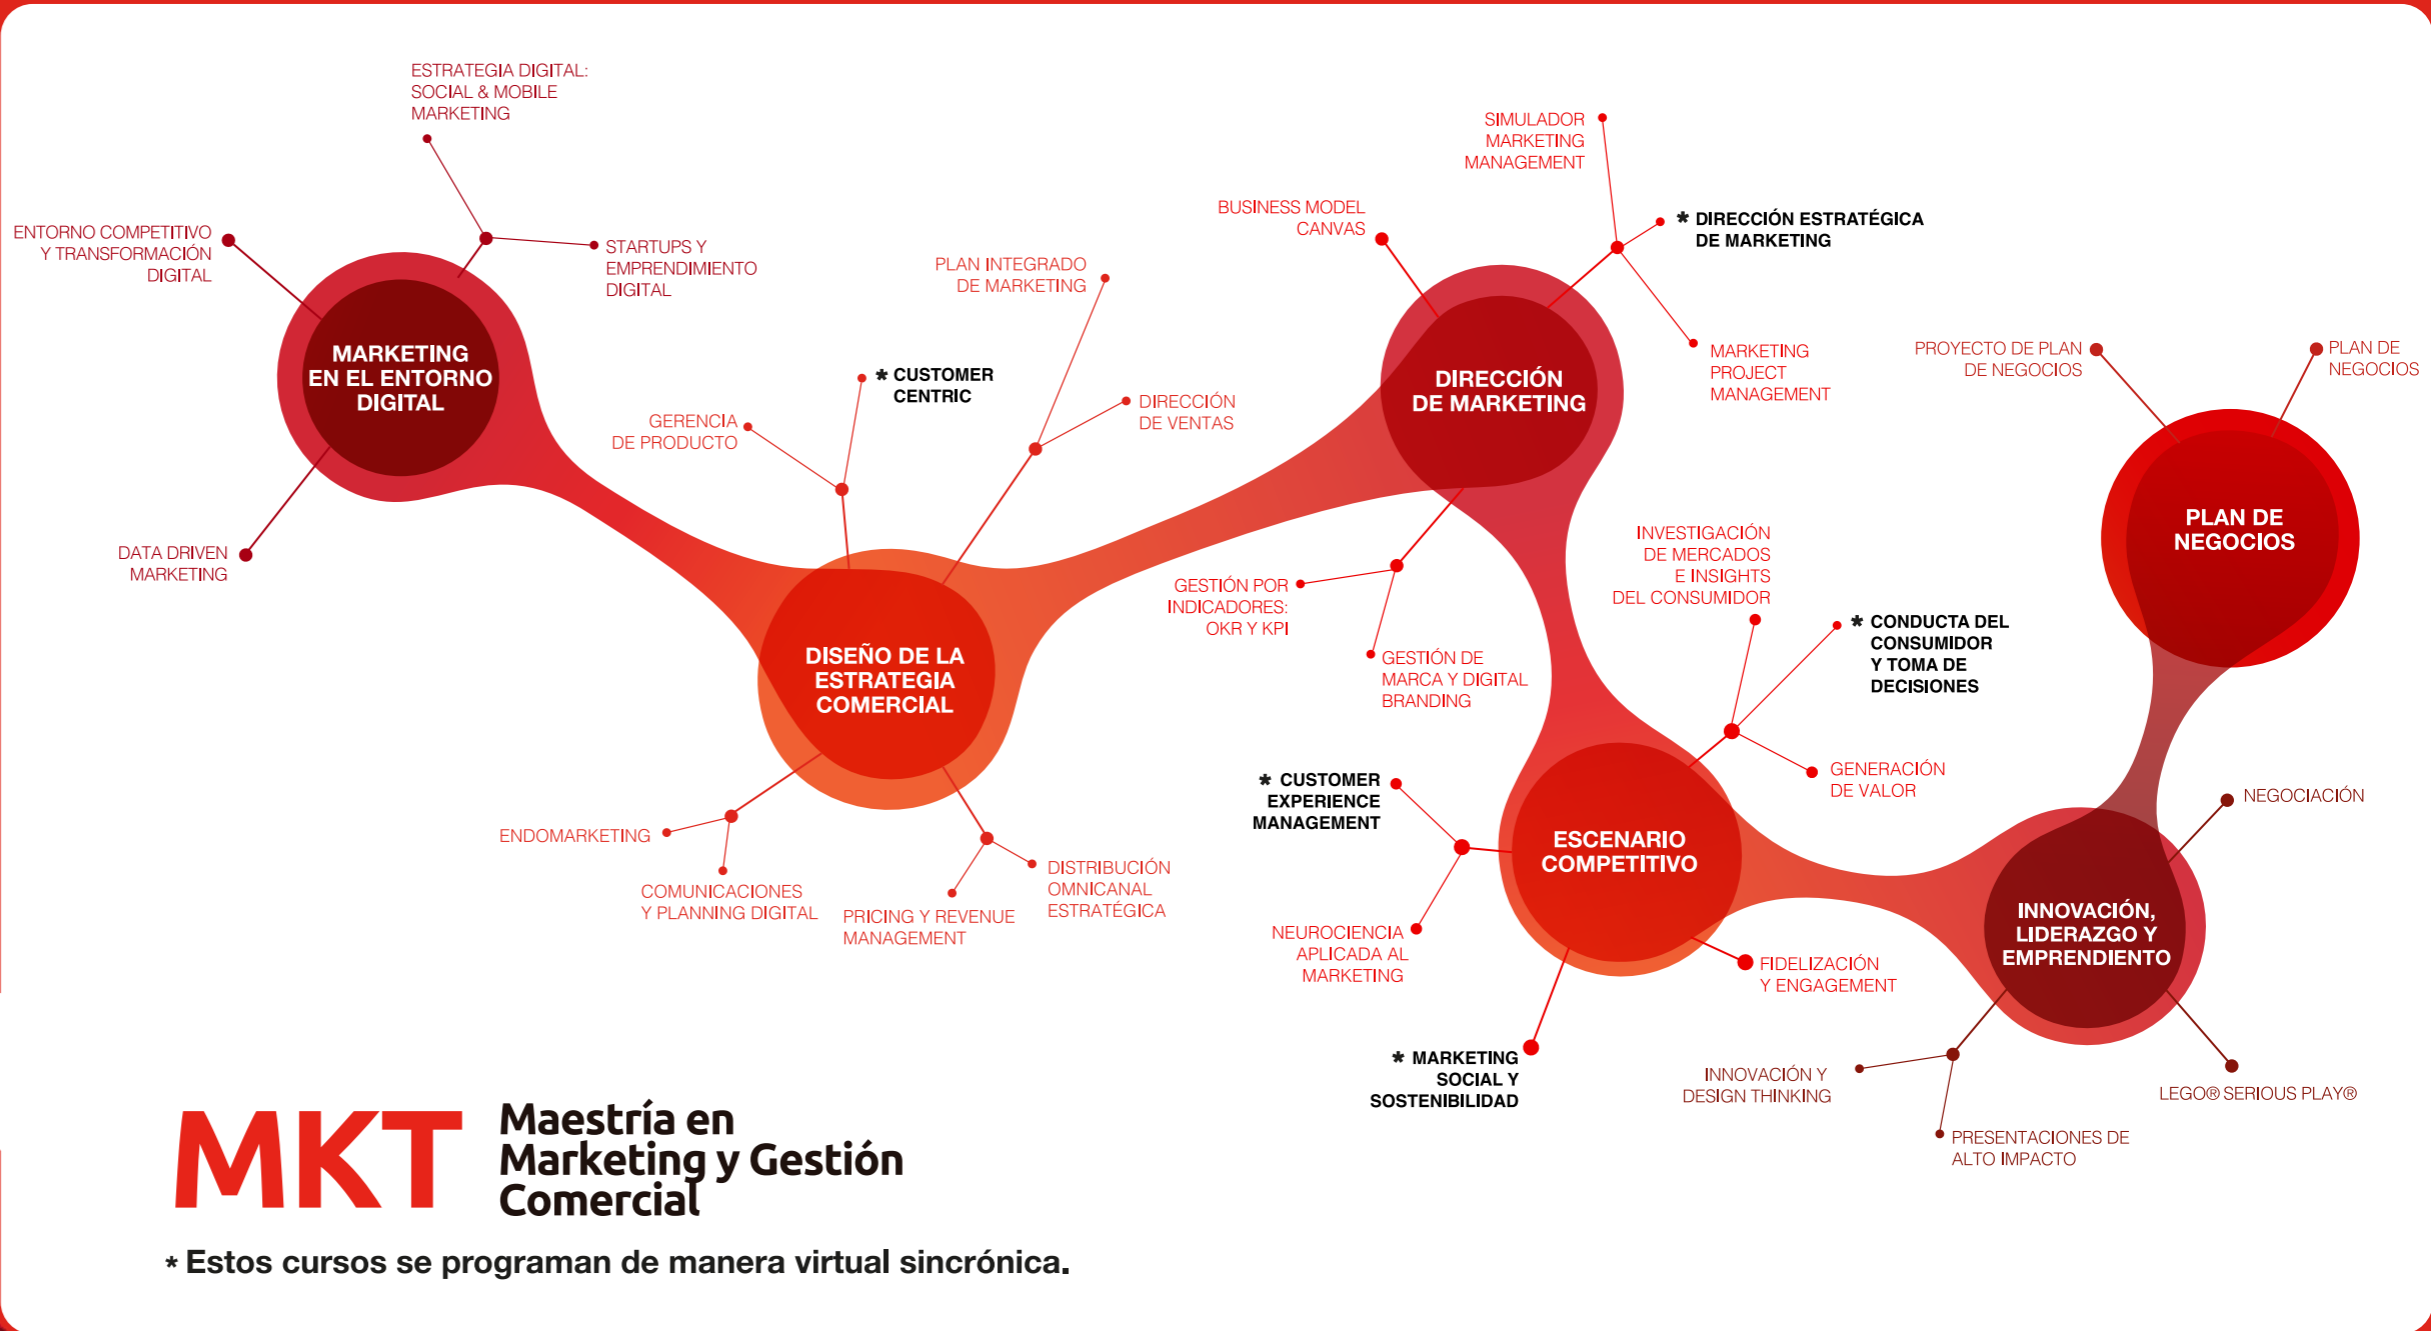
ESTRATEGIA DIGITAL: SOCIAL & MOBILE MARKETING

ENTORNO COMPETITIVO Y TRANSFORMACIÓN DIGITAL

STARTUPS Y EMPRENDIMIENTO DIGITAL

MARKETING EN EL ENTORNO DIGITAL

DATA DRIVEN MARKETING

PLAN INTEGRADO DE MARKETING

* CUSTOMER CENTRIC

GERENCIA DE PRODUCTO

DIRECCIÓN DE VENTAS

DISEÑO DE LA ESTRATEGIA COMERCIAL

ENDOMARKETING

COMUNICACIONES Y PLANNING DIGITAL

PRICING Y REVENUE MANAGEMENT

DISTRIBUCIÓN OMNICANAL ESTRATÉGICA

SIMULADOR MARKETING MANAGEMENT

BUSINESS MODEL CANVAS

* DIRECCIÓN ESTRATÉGICA DE MARKETING

DIRECCIÓN DE MARKETING

MARKETING PROJECT MANAGEMENT

GESTIÓN POR INDICADORES: OKR Y KPI

GESTIÓN DE MARCA Y DIGITAL BRANDING

PROYECTO DE PLAN DE NEGOCIOS

PLAN DE NEGOCIOS

PLAN DE NEGOCIOS

INVESTIGACIÓN DE MERCADOS E INSIGHTS DEL CONSUMIDOR

* CONDUCTA DEL CONSUMIDOR Y TOMA DE DECISIONES

GENERACIÓN DE VALOR

* CUSTOMER EXPERIENCE MANAGEMENT

ESCENARIO COMPETITIVO

NEUROCIENCIA APLICADA AL MARKETING

FIDELIZACIÓN Y ENGAGEMENT

* MARKETING SOCIAL Y SOSTENIBILIDAD

NEGOCIACIÓN

INNOVACIÓN, LIDERAZGO Y EMPRENDIMIENTO

INNOVACIÓN Y DESIGN THINKING

LEGO® SERIOUS PLAY®

PRESENTACIONES DE ALTO IMPACTO

MKT Maestría en Marketing y Gestión Comercial

* Estos cursos se programan de manera virtual sincrónica.